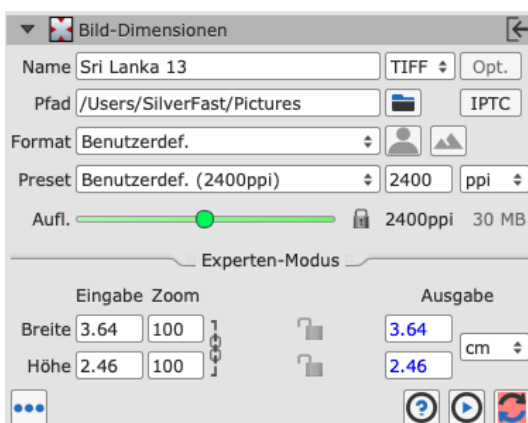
Bild-Dimensionen

Name Sri Lanka 13 TIFF Opt.

Pfad /Users/SilverFast/Pictures IPTC

Format Benutzerdef.

Preset Benutzerdef. (2400ppi) 2400 ppi

Aufl. 2400ppi 30 MB

Experten-Modus

Eingabe Zoom Ausgabe

Breite 3.64 100 3.64

Höhe 2.46 100 2.46 cm